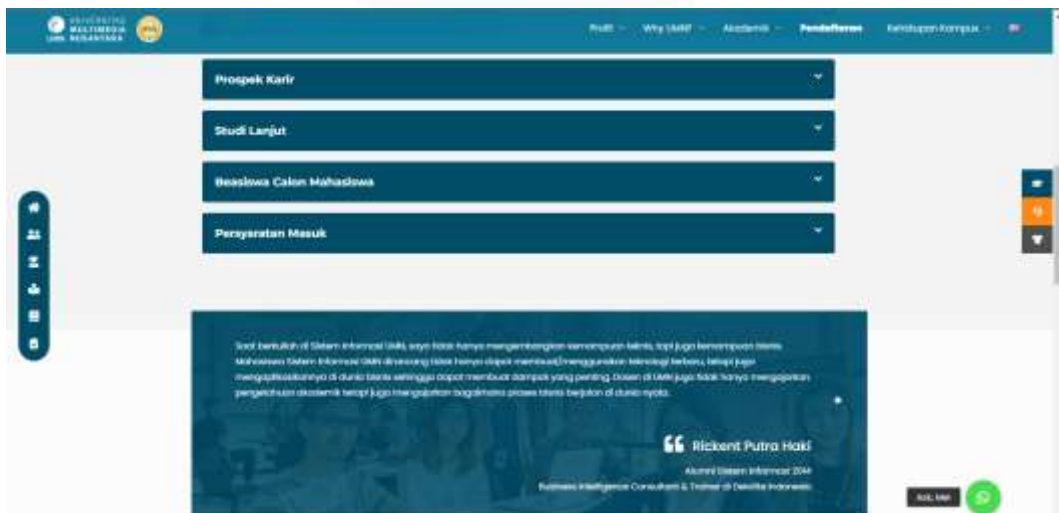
UNIVERSITAS MULTIMEDIA NUSANTARA

Profil Why UMN? Akademik Pendaftaran Kehidupan Kampus

Prospek Karir

Studi Lanjut

Beasiswa Calon Mahasiswa

Persyaratan Masuk

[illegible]

Rickent Putra Haki

Alumni Sistem Informasi 2014

Business Intelligence Consultant & Trainer di Deloitte Indonesia

Ask Me!